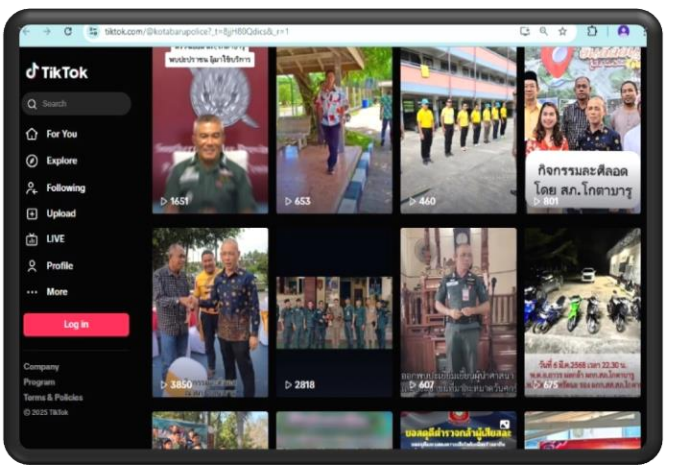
tiktok.com/@kotabarupolice?_t=8jH80Qdics&_r=1

TikTok

Search

For You

Explore

Following

Upload

LIVE

Profile

More

Log in

Company

Program

Terms & Policies

© 2025 TikTok

พบปะประชาชน ผู้มาใช้บริการ

1651

653

460

กิจกรรมละศีลอด โดย สภ.โกตาบารู

801

3850

2818

607

วันที่ 6 มี.ค.2568 เวลา 22.30 น.

675